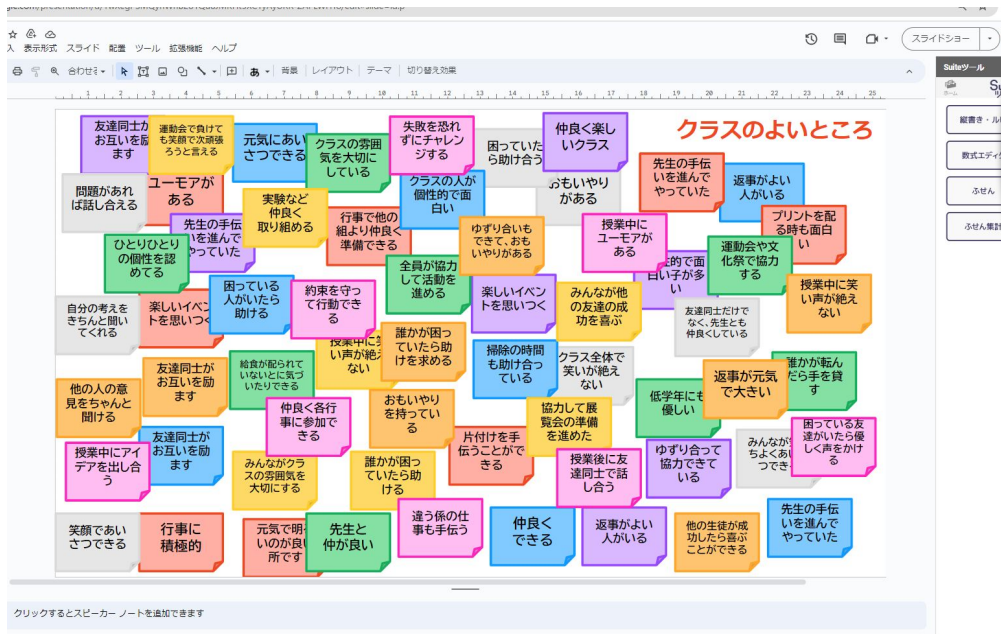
gle.com/presentation/d/ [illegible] /edit#slide=id.p

入 表示形式 スライド 配置 ツール 拡張機能 ヘルプ

スライドショー

合わせる 背景 レイアウト テーマ 切り替え効果

Suiteツール

縦書き・ル

数式エディ

ふせん

ふせん集計

クラスのよいところ

友達同士がお互いを励ます

運動会で負けても笑顔で次頑張ろうと言える

元気にあいさつできる

クラスの雰囲気を大切にしている

失敗を恐れずにチャレンジする

困っていたら助け合う

仲良く楽しいクラス

問題があれば話し合える

ユーモアがある

クラスの人が個性的で面白い

おもいやりがある

先生の手伝いを進んでやっていた

返事がよい人がいる

実験など仲良く取り組める

先生の手伝いを進んでやっていた

行事で他の組より仲良く準備できる

ゆずり合いもできて、おもいやりがある

授業中にユーモアがある

プリントを配る時も面白い

ひとりひとりの個性を認めてる

全員が協力して活動を進める

個性的で面白い子が多い

運動会や文化祭で協力する

授業中に笑い声が絶えない

自分の考えをきちんと聞いてくれる

楽しいイベントを思いつく

困っている人がいたら助ける

約束を守って行動できる

楽しいイベントを思いつく

みんなが他の友達の成功を喜ぶ

友達同士だけでなく、先生とも仲良くしている

授業中に笑い声が絶えない

誰かが困っていたら助けを求める

掃除の時間も助け合っている

クラス全体で笑いが絶えない

誰かが転んだら手を貸す

友達同士がお互いを励ます

給食が配られていないことに気づいたりできる

他の人の意見をちゃんと聞ける

おもいやりを持っている

低学年にも優しい

返事が元気で大きい

仲良く各行事に参加できる

協力して展覧会の準備を進めた

困っている友達がいたら優しく声をかける

友達同士がお互いを励ます

授業中にアイデアを出し合う

片付けを手伝うことができる

ゆずり合って協力できている

みんなが仲よくあいさつできる

みんながクラスの雰囲気を大切にする

誰かが困っていたら助ける

授業後に友達同士で話し合う

笑顔であいさつできる

行事に積極的

元気で明るいのが良い所です

先生と仲が良い

違う係の仕事も手伝う

仲良くできる

返事がよい人がいる

他の生徒が成功したら喜ぶことができる

先生の手伝いを進んでやっていた

クリックするとスピーカー ノートを追加できます